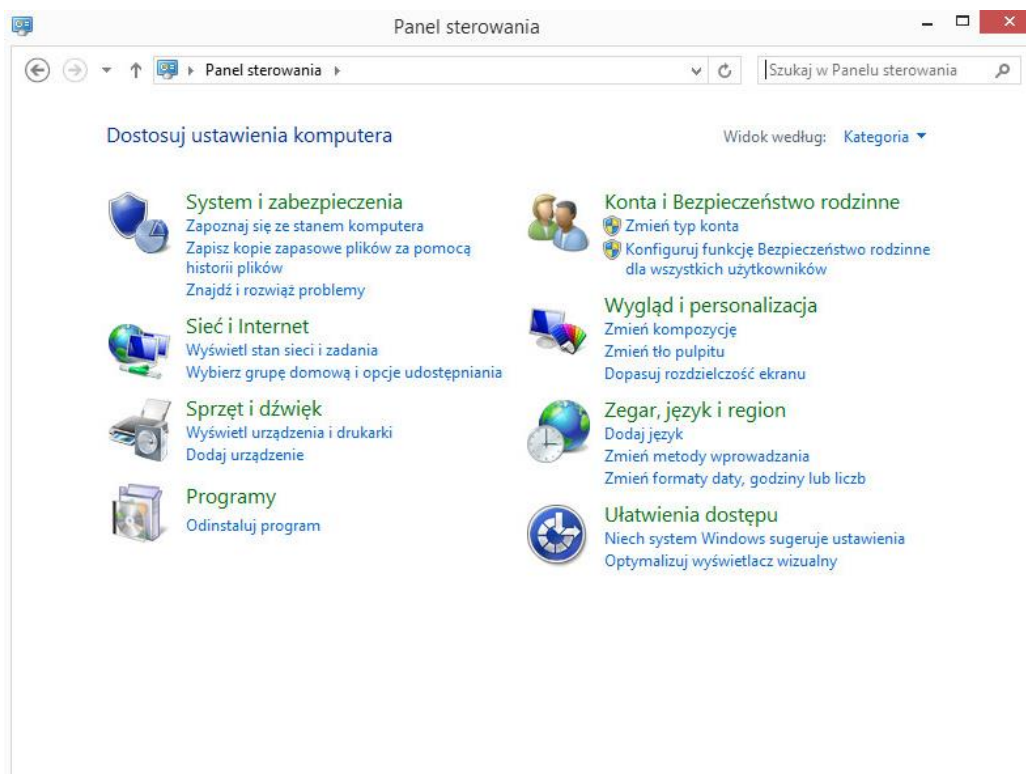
Panel sterowania

Panel sterowania ▸

Szukaj w Panelu sterowania

Dostosuj ustawienia komputera

Widok według: Kategoria ▾

System i zabezpieczenia
Zapoznaj się ze stanem komputera
Zapisz kopie zapasowe plików za pomocą historii plików
Znajdź i rozwiąż problemy

Sieć i Internet
Wyświetl stan sieci i zadania
Wybierz grupę domową i opcje udostępniania

Sprzęt i dźwięk
Wyświetl urządzenia i drukarki
Dodaj urządzenie

Programy
Odinstaluj program

Konta i Bezpieczeństwo rodzinne
Zmień typ konta
Konfiguruj funkcję Bezpieczeństwo rodzinne dla wszystkich użytkowników

Wygląd i personalizacja
Zmień kompozycję
Zmień tło pulpitu
Dopasuj rozdzielczość ekranu

Zegar, język i region
Dodaj język
Zmień metody wprowadzania
Zmień formaty daty, godziny lub liczb

Ułatwienia dostępu
Niech system Windows sugeruje ustawienia
Optymalizuj wyświetlacz wizualny